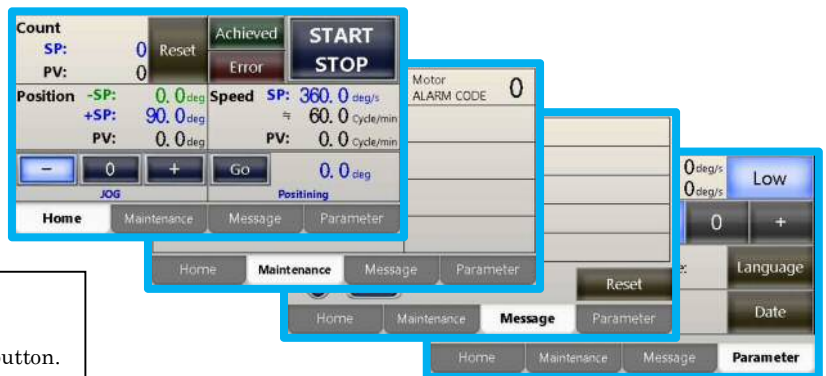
Count
SP: 0
PV: 0
Reset
Achieved
Error
START
STOP
Position -SP: 0.0deg
+SP: 90.0deg
PV: 0.0deg
Speed SP: 360.0 deg/s
≒ 60.0 Cycle/min
PV: 0.0 Cycle/min
−
0
+
JOG
Go
0.0deg
Positining
Home
Maintenance
Message
Parameter

Motor
ALARM CODE 0
Home
Maintenance
Message
Parameter

Reset
Home
Maintenance
Message
Parameter

0deg/s
0deg/s
Low
0
+
Language
Date
Home
Maintenance
Message
Parameter

utton.